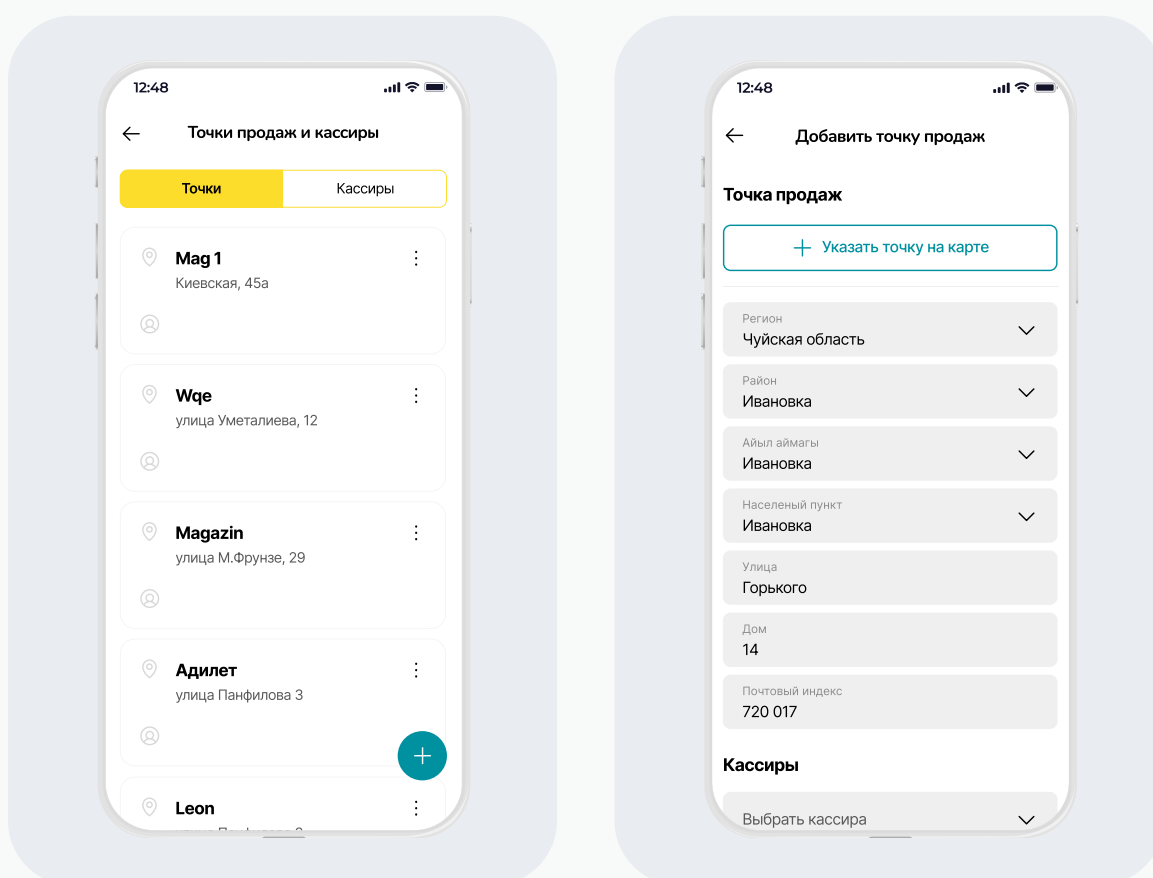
12:48

Точки продаж и кассиры

Точки

Кассиры

Mag 1
Киевская, 45а

Wqe
улица Уметалиева, 12

Magazin
улица М.Фрунзе, 29

Адилет
улица Панфилова 3

Leon
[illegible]

12:48

Добавить точку продаж

Точка продаж

Указать точку на карте

Регион
Чуйская область

Район
Ивановка

Айыл аймагы
Ивановка

Населеный пункт
Ивановка

Улица
Горького

Дом
14

Почтовый индекс
720 017

Кассиры

Выбрать кассира